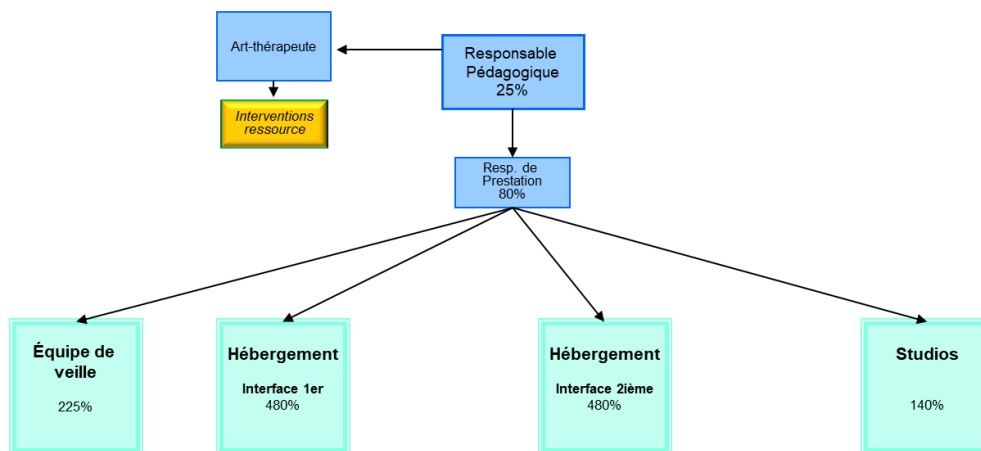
Art-thérapeute

Interventions ressource

Responsable Pédagogique 25%

Resp. de Prestation 80%

Équipe de veille

225%

Hébergement

Interface 1er
480%

Hébergement

Interface 2ième
480%

Studios

140%